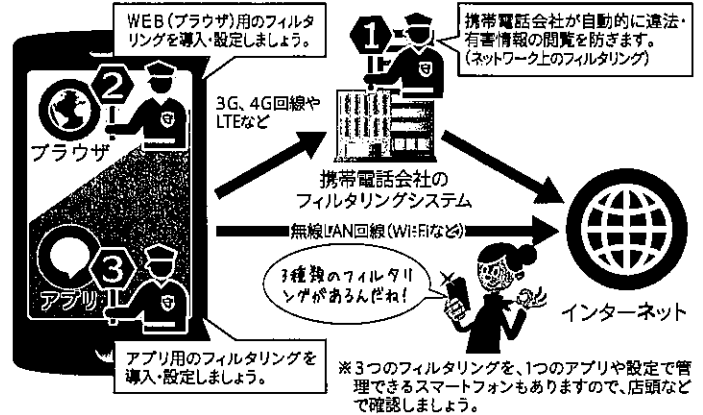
WEB(ブラウザ)用のフィルタリングを導入・設定しましょう。

1

携帯電話会社が自動的に違法・有害情報の閲覧を防ぎます。(ネットワーク上のフィルタリング)

2

ブラウザ

3G、4G回線やLTEなど

携帯電話会社のフィルタリングシステム

無線LAN回線(Wi-Fiなど)

3

アプリ

3種類のフィルタリングがあるんだね!

インターネット

アプリ用のフィルタリングを導入・設定しましょう。

※3つのフィルタリングを、1つのアプリや設定で管理できるスマートフォンもありますので、店頭などで確認しましょう。